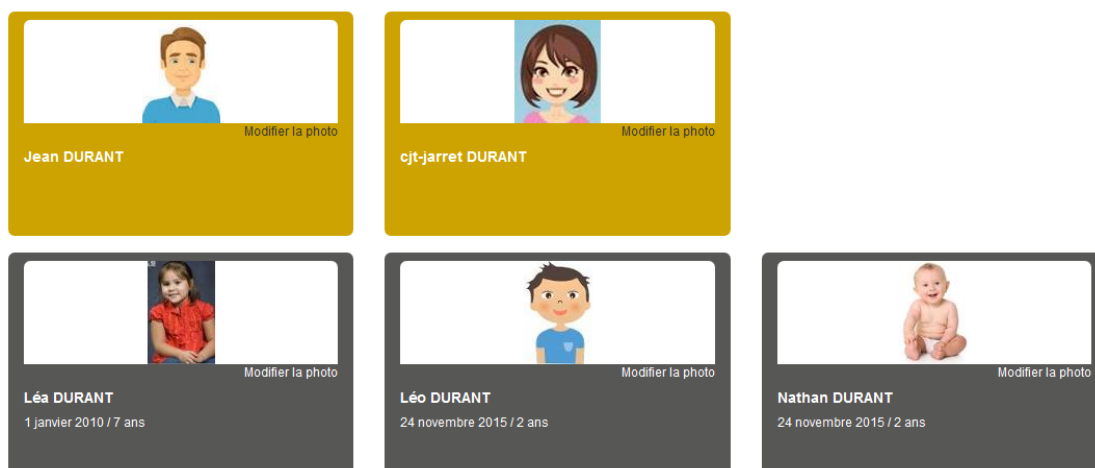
Modifier la photo
Jean DURANT

Modifier la photo
cjt-jarret DURANT

Modifier la photo
Léa DURANT
1 janvier 2010 / 7 ans

Modifier la photo
Léo DURANT
24 novembre 2015 / 2 ans

Modifier la photo
Nathan DURANT
24 novembre 2015 / 2 ans